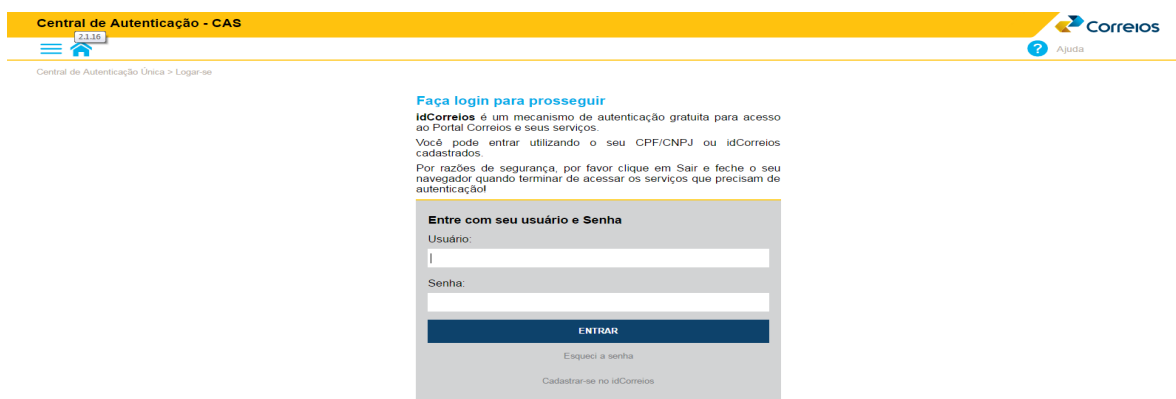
Central de Autenticação - CAS

Correios

2.1.16

Ajuda

Central de Autenticação Única > Logar-se

Faça login para prosseguir

**idCorreios** é um mecanismo de autenticação gratuita para acesso ao Portal Correios e seus serviços.

Você pode entrar utilizando o seu CPF/CNPJ ou idCorreios cadastrados.

Por razões de segurança, por favor clique em Sair e feche o seu navegador quando terminar de acessar os serviços que precisam de autenticação!

Entre com seu usuário e Senha

Usuário:

Senha:

ENTRAR

Esqueci a senha

Cadastrar-se no idCorreios